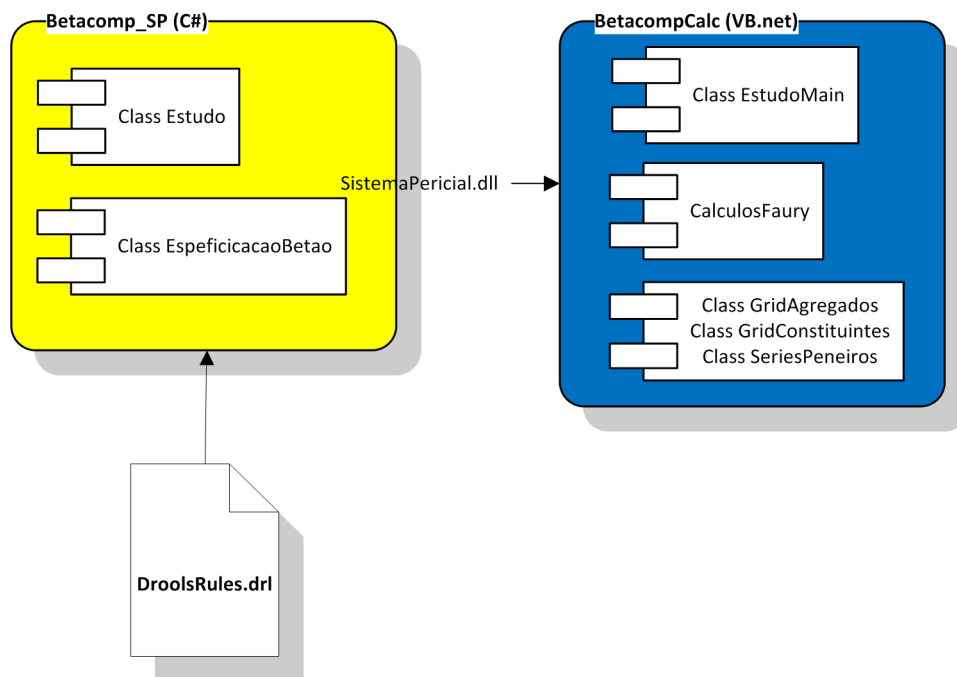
Betacomp_SP (C#)

Class Estudo

Class EspeficicacaoBetao

SistemaPericial.dll

BetacompCalc (VB.net)

Class EstudoMain

CalculosFaury

Class GridAgregados
Class GridConstituintes
Class SeriesPeneiros

DroolsRules.drl